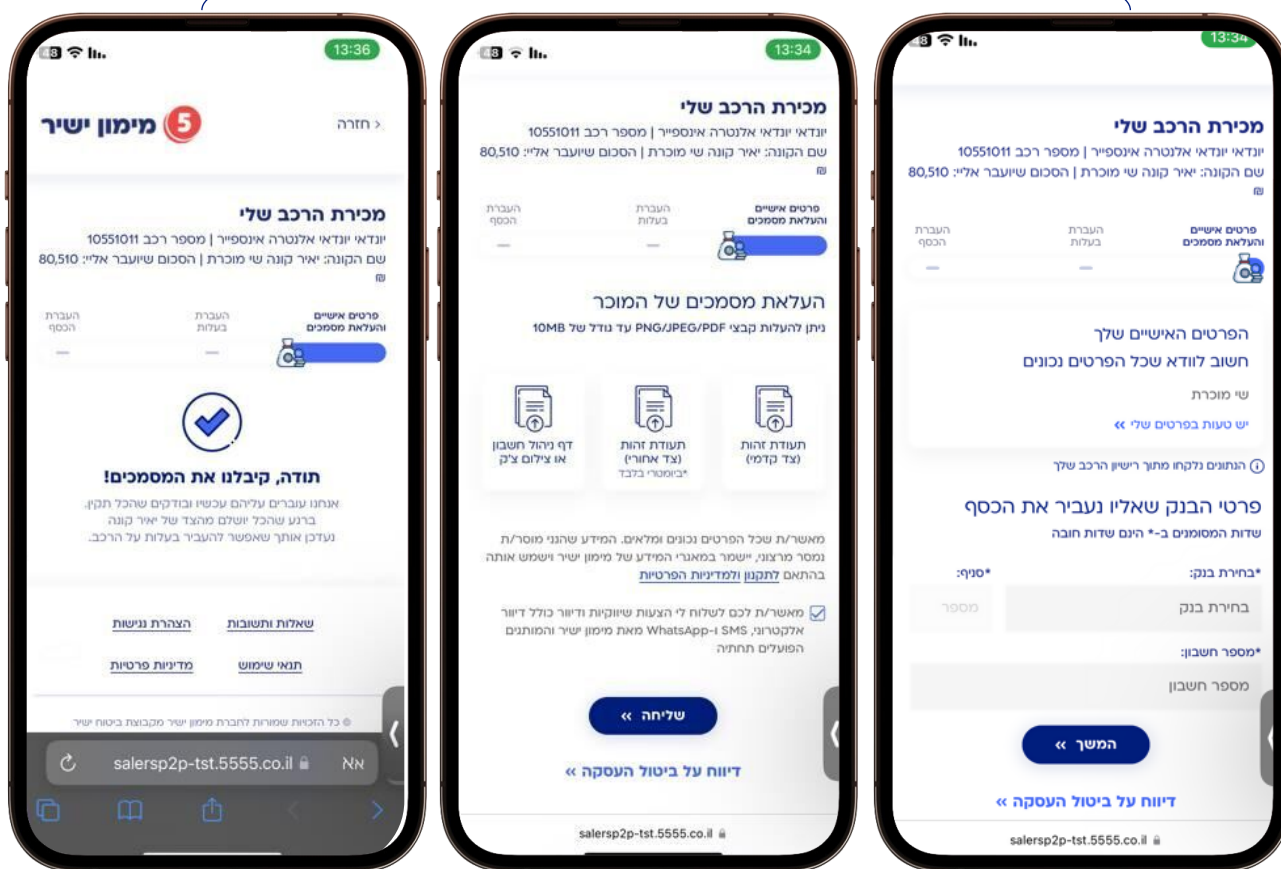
13:36

< חזרה

5 מימון ישיר

מכירת הרכב שלי

יונדאי יונדאי אלנטרה אינספייר | מספר רכב 10551011

שם הקונה: יאיר קונה שי מוכרת | הסכום שיועבר אליי: 80,510 ₪

פרטים אישיים והעלאת מסמכים

העברת בעלות

העברת הכסף

תודה, קיבלנו את המסמכים!

אנחנו עוברים עליהם עכשיו ובודקים שהכל תקין. ברגע שהכל יושלם מהצד של יאיר קונה נעדכן אותך שאפשר להעביר בעלות על הרכב.

שאלות ותשובות

הצהרת נגישות

תנאי שימוש

מדיניות פרטיות

© כל הזכויות שמורות לחברת מימון ישיר מקבוצת ביטוח ישיר

AA salersp2p-tst.5555.co.il

13:34

מכירת הרכב שלי

יונדאי יונדאי אלנטרה אינספייר | מספר רכב 10551011

שם הקונה: יאיר קונה שי מוכרת | הסכום שיועבר אליי: 80,510 ₪

פרטים אישיים והעלאת מסמכים

העברת בעלות

העברת הכסף

העלאת מסמכים של המוכר

ניתן להעלות קבצי PNG/JPEG/PDF עד גודל של 10MB

תעודת זהות (צד קדמי)

תעודת זהות (צד אחורי) *ביומטרי בלבד

דף ניהול חשבון או צילום צ'ק

מאשר/ת שכל הפרטים נכונים ומלאים. המידע שהנני מוסר/ת נמסר מרצוני, יישמר במאגרי המידע של מימון ישיר וישמש אותה בהתאם לתקנון ולמדיניות הפרטיות

מאשר/ת לכם לשלוח לי הצעות שיווקיות ודיוור כולל דיוור אלקטרוני, SMS ו-WhatsApp מאת מימון ישיר והמותגים הפועלים תחתיה

שליחה »

דיווח על ביטול העסקה »

salersp2p-tst.5555.co.il

13:34

מכירת הרכב שלי

יונדאי יונדאי אלנטרה אינספייר | מספר רכב 10551011

שם הקונה: יאיר קונה שי מוכרת | הסכום שיועבר אליי: 80,510 ₪

פרטים אישיים והעלאת מסמכים

העברת בעלות

העברת הכסף

הפרטים האישיים שלך

חשוב לוודא שכל הפרטים נכונים

שי מוכרת

יש טעות בפרטים שלי »

הנתונים נלקחו מתוך רישיון הרכב שלך

פרטי הבנק שאליו נעביר את הכסף

שדות המסומנים ב-* הינם שדות חובה

*בחירת בנק:

*סניף:

בחירת בנק

מספר

*מספר חשבון:

מספר חשבון

המשך »

דיווח על ביטול העסקה »

salersp2p-tst.5555.co.il